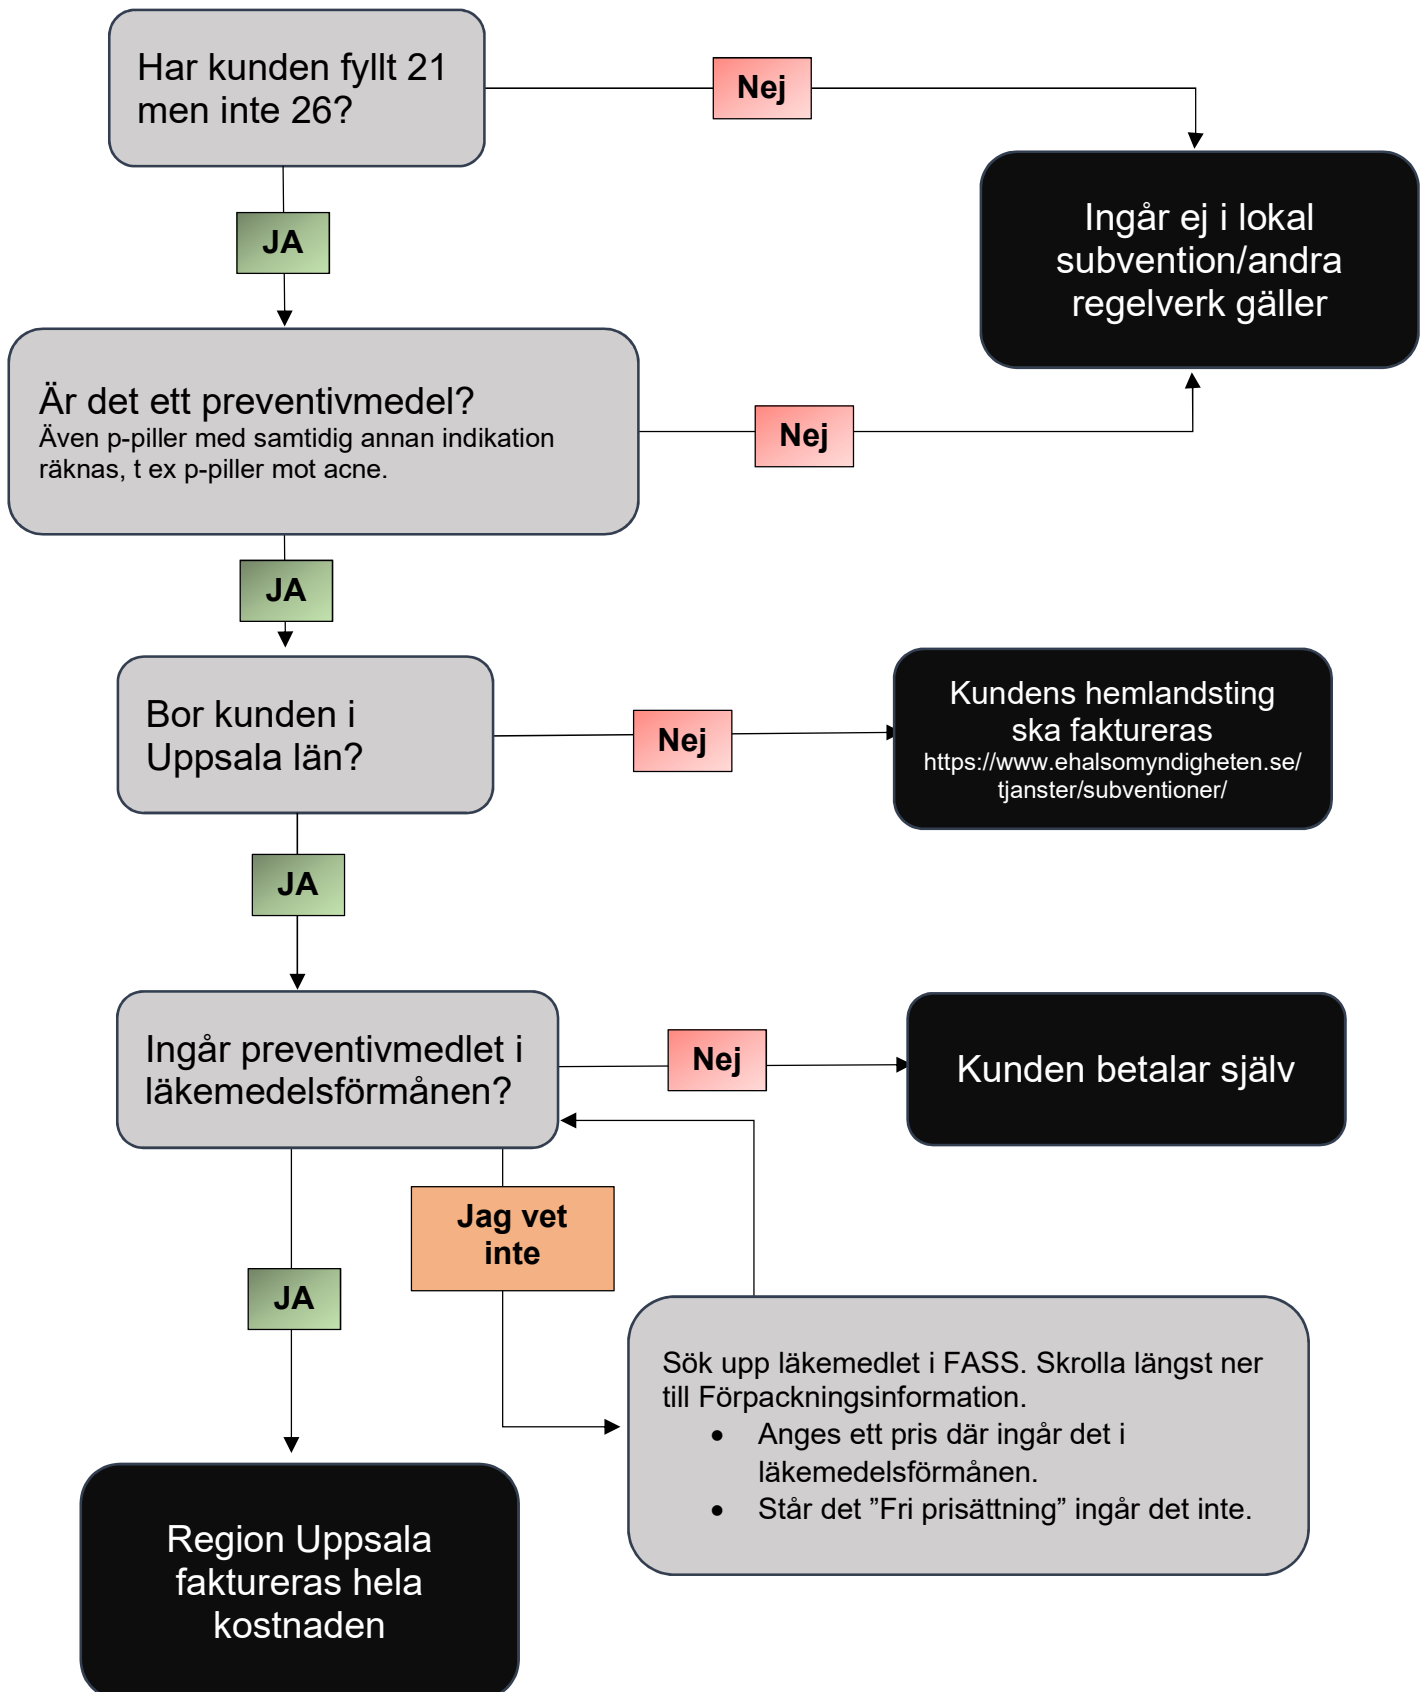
Har kunden fyllt 21 men inte 26?

Nej

Ingår ej i lokal subvention/andra regelverk gäller

JA

Är det ett preventivmedel?
Även p-piller med samtidig annan indikation räknas, t ex p-piller mot acne.

Nej

JA

Bor kunden i Uppsala län?

Nej

Kundens hemlandsting ska faktureras
https://www.ehalsomyndigheten.se/tjanster/subventioner/

JA

Ingår preventivmedlet i läkemedelsförmånen?

Nej

Kunden betalar själv

Jag vet inte

JA

Sök upp läkemedlet i FASS. Skrolla längst ner till Förpackningsinformation.
- Anges ett pris där ingår det i läkemedelsförmånen.
- Står det ”Fri prisättning” ingår det inte.

Region Uppsala faktureras hela kostnaden